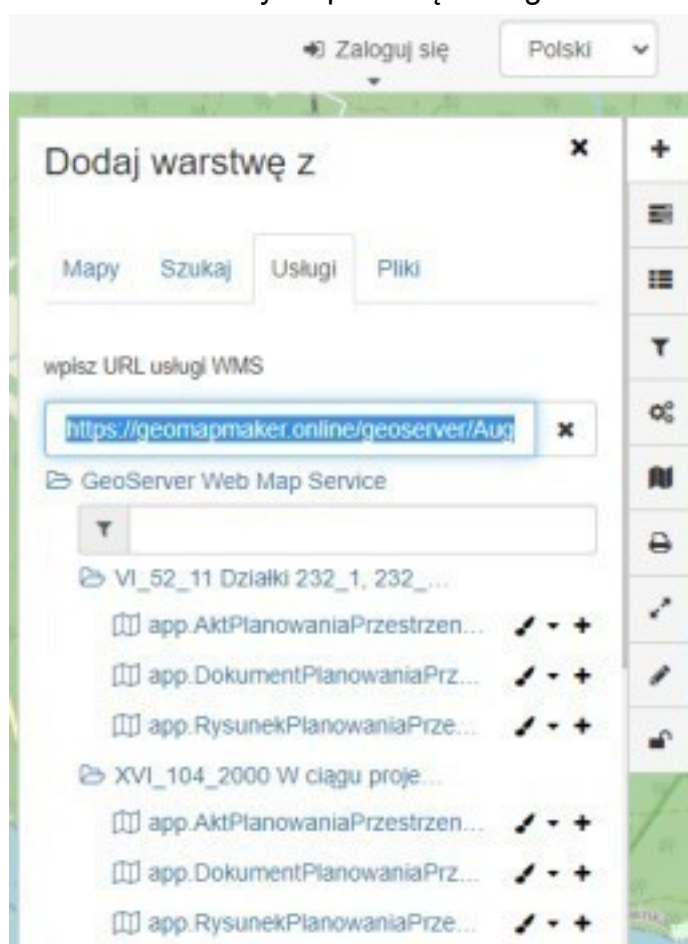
Zaloguj się

Polski

Dodaj warstwę z

×

Mapy Szukaj Usługi Pliki

wpisz URL usługi WMS

https://geomapmaker.online/geoserver/Aug

×

GeoServer Web Map Service

VI_52_11 Działki 232_1, 232_...

app.AktPlanowaniaPrzestrzen...

app.DokumentPlanowaniaPrz...

app.RysunekPlanowaniaPrze...

XVI_104_2000 W ciągu proje...

app.AktPlanowaniaPrzestrzen...

app.DokumentPlanowaniaPrz...

app.RysunekPlanowaniaPrze...